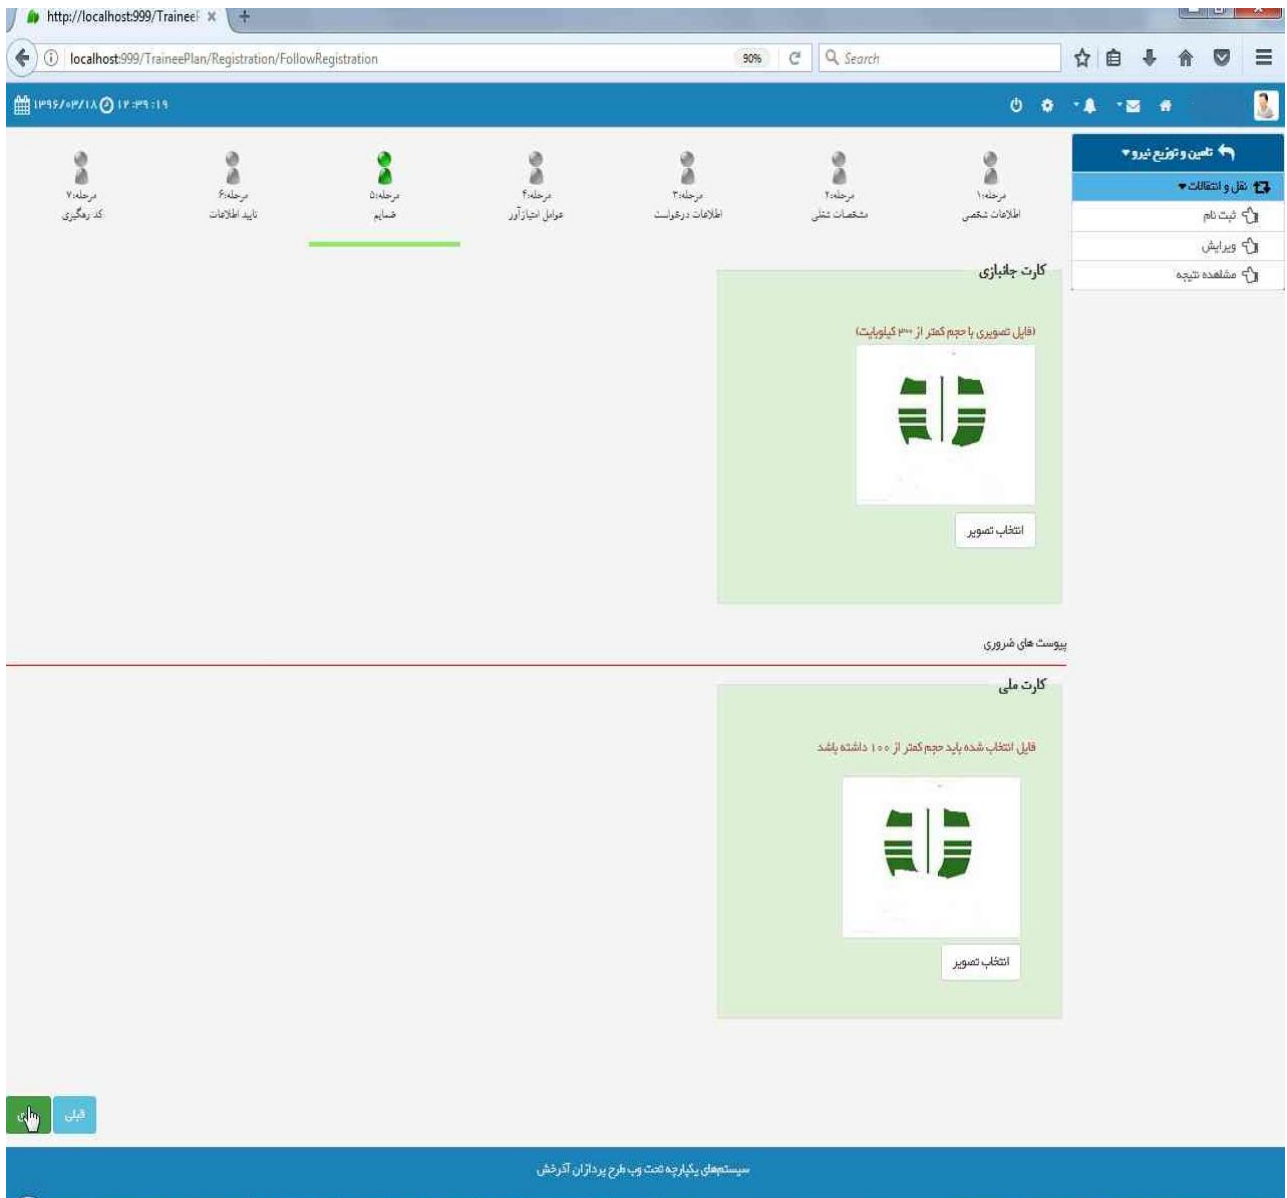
http://localhost:999/TraineeP ×

localhost:999/TraineePlan/Registration/FollowRegistration

90%

Search

۱۳۹۶/۰۳/۱۸ ۱۲:۳۹:۱۹

تامین و توزیع نیرو

نقل و انتقالات

ثبت نام

ویرایش

مشاهده نتیجه

مرحله:۱
اطلاعات شخصی

مرحله:۲
مشخصات شغلی

مرحله:۳
اطلاعات درخواست

مرحله:۴
عوامل امتیازآور

مرحله:۵
ضمایم

مرحله:۶
تایید اطلاعات

مرحله:۷
کد رهگیری

کارت جانبازی

(فایل تصویری با حجم کمتر از ۳۰۰ کیلوبایت)

انتخاب تصویر

پیوست های ضروری

کارت ملی

فایل انتخاب شده باید حجم کمتر از ۱۰۰ داشته باشد

انتخاب تصویر

قبلی

سیستمهای یکپارچه تحت وب طرح پردازان آذرخش